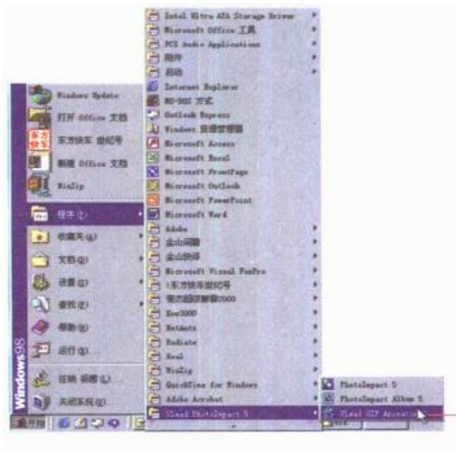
Intel Ultra ATA Storage Driver
Microsoft Office 工具
PCI Audio Applications
附件
启动
Internet Explorer
MS-DOS 方式
Outlook Express
Windows 资源管理器
Microsoft Access
Microsoft Excel
Microsoft FrontPage
Microsoft Outlook
Microsoft PowerPoint
Microsoft Word
Adobe
金山词霸
金山快译
Microsoft Visual FoxPro
1东方快车世纪号
瑞星杀毒软件2000
Foxmail
NetAnts
Uedit
Real
WinZip
QuickTime for Windows
Adobe Acrobat
Ulead PhotoImpact 5

PhotoImpact 5
PhotoImpact Album 5
Ulead GIF Animator

Windows Update
打开 Office 文档
东方快车 世纪号
新建 Office 文档
WinZip
程序(P)
收藏夹(A)
文档(D)
设置(S)
查找(F)
帮助(H)
运行(R)
注销 桌面(L)
关闭系统(U)
Windows98
开始